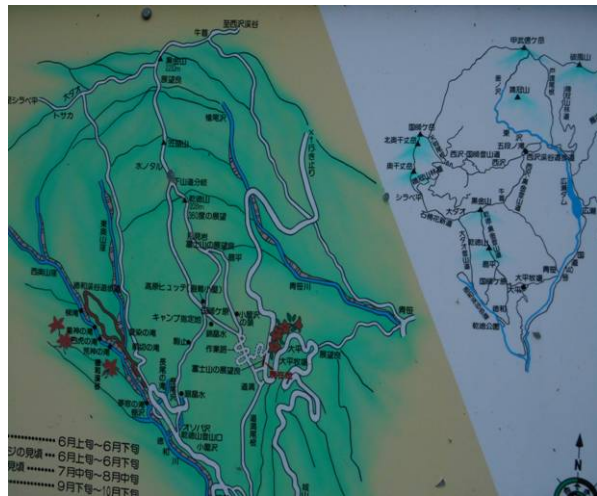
至西沢渓谷
牛首
シラベキ
トサカ
展望台
ホノダル
西沢渓谷入口
高原ヒュッテ
キャンプ場
作業道
富士山の展望台
大平牧場
展望台
母衣の滝
釜の沢
N
6月上旬~6月下旬
ジの見頃 6月上旬~6月下旬
見頃 7月中旬~8月中旬
9月下旬~10月下旬
甲武信ヶ岳
破風山
国師ヶ岳
北奥千丈岳
奥千丈岳
乾徳山
大平牧場